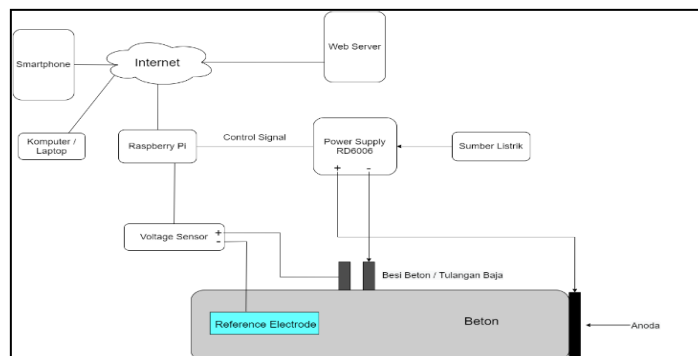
Smartphone

Internet

Web Server

Komputer / Laptop

Raspberry Pi

Control Signal

Power Supply RD6006

Sumber Listrik

+
-

Voltage Sensor
+
-

Besi Beton / Tulangan Baja

Reference Electrode

Beton

Anoda